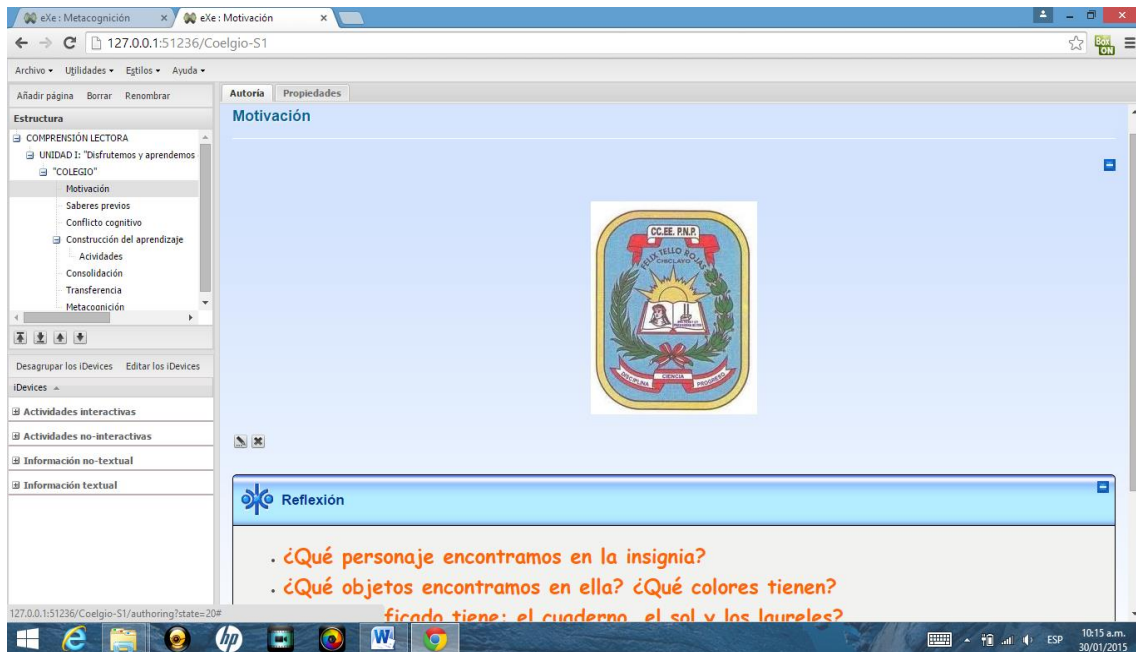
eXe : Metacognición × eXe : Motivación ×

127.0.0.1:51236/Coelgio-S1

Archivo ▾ Utilidades ▾ Estilos ▾ Ayuda ▾

Añadir página Borrar Renombrar

Estructura

COMPRENSIÓN LECTORA
UNIDAD I: "Disfrutemos y aprendemos
"COLEGIO"
Motivación
Saberes previos
Conflicto cognitivo
Construcción del aprendizaje
Acividades
Consolidación
Transferencia
Metacognición

Desagrupar los iDevices Editar los iDevices

iDevices

Actividades interactivas

Actividades no-interactivas

Información no-textual

Información textual

Autoría Propiedades

Motivación

CC.EE. P.N.P.
FELIX TELLO ROJAS
CHICLAYO
DISCIPLINA CIENCIA PROGRESO

Reflexión

. ¿Qué personaje encontramos en la insignia?
. ¿Qué objetos encontramos en ella? ¿Qué colores tienen?
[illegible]ficado tiene: el cuaderno, el sol y los laureles?

127.0.0.1:51236/Coelgio-S1/authoring?state=20#

ESP 10:15 a.m. 30/01/2015